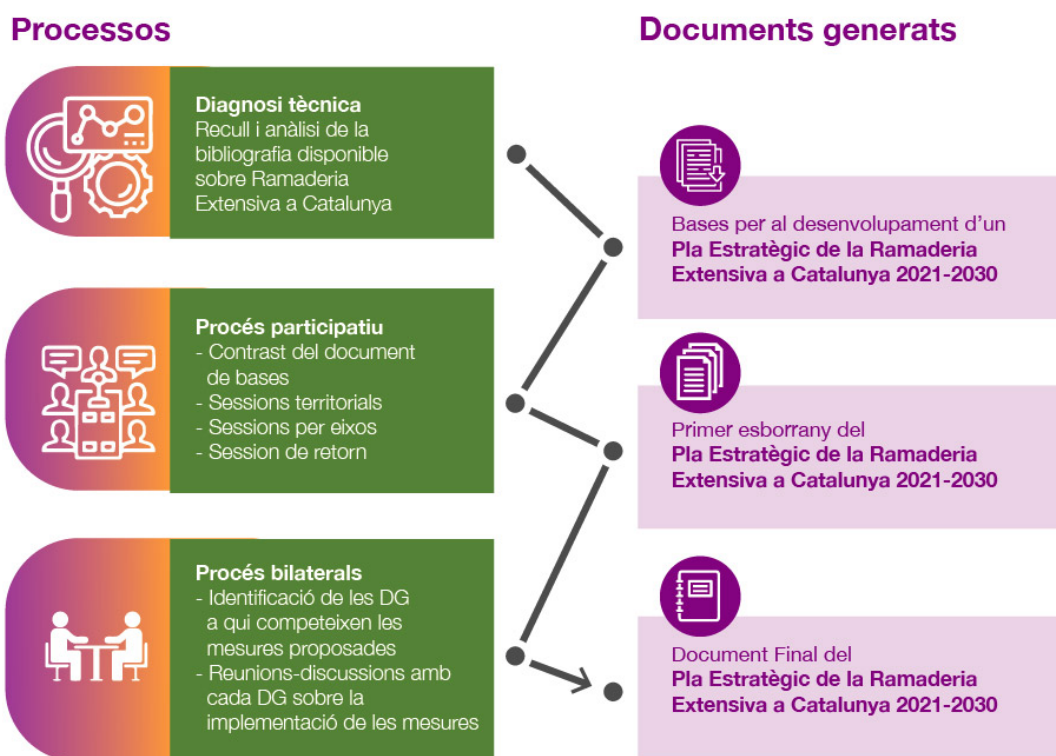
Processos

Diagnosi tècnica
Recull i anàlisi de la bibliografia disponible sobre Ramaderia Extensiva a Catalunya

Procés participatiu
- Contrast del document de bases
- Sessions territorials
- Sessions per eixos
- Session de retorn

Procés bilaterals
- Identificació de les DG a qui competeixen les mesures proposades
- Reunions-discussions amb cada DG sobre la implementació de les mesures

Documents generats

Bases per al desenvolupament d'un
Pla Estratègic de la Ramaderia Extensiva a Catalunya 2021-2030

Primer esborrany del
Pla Estratègic de la Ramaderia Extensiva a Catalunya 2021-2030

Document Final del
Pla Estratègic de la Ramaderia Extensiva a Catalunya 2021-2030